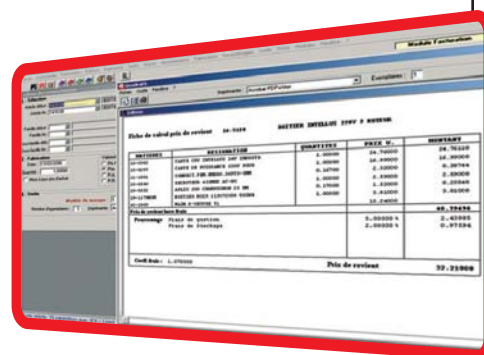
Module Facturation

Exemplaires : 1

Edition

Fiche de calcul prix de revient

BOITIER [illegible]

| ARTICLES | DESIGNATION | QUANTITES | PRIX U. | MONTANT |
|---|---|---|---|---|
| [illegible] | CARTE CPU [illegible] | 1.00000 | 24.76000 | 24.76120 |
| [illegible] | CARTE DE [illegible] | 1.00000 | 16.00000 | 16.00000 |
| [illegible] | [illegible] | 0.10700 | 2.00000 | 0.20700 |
| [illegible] | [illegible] | 1.00000 | 2.50000 | 2.50000 |
| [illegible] | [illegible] | 0.37500 | 1.40000 | 0.55500 |
| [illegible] | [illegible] | 1.00000 | 3.01000 | 3.01000 |
| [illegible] | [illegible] | | 12.24000 | |

Prix de revient hors frais: 48.79494

| Pourcentage | Frais de gestion | | 5.00000 % | 2.43985 |
|---|---|---|---|---|
| | Frais de Stockage | | 2.00000 % | 0.97594 |

Coeff. Frais : 1.070000

Prix de revient 52.21000